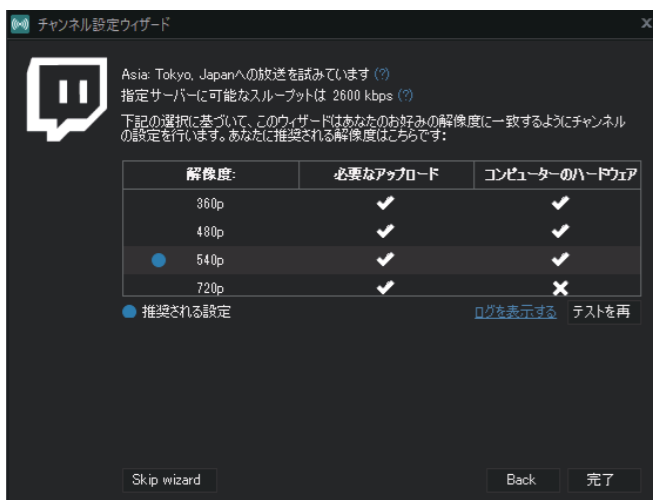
チャンネル設定ウィザード

x

Asia: Tokyo, Japanへの放送を試みています (?)
指定サーバーに可能なスループットは 2600 kbps (?)

下記の選択に基づいて、このウィザードはあなたのお好みの解像度に一致するようにチャンネルの設定を行います。あなたに推奨される解像度はこちらです:

| 解像度: | 必要なアップロード | コンピューターのハードウェア |
|---|---|---|
| 360p | ✔ | ✔ |
| 480p | ✔ | ✔ |
| 540p | ✔ | ✔ |
| 720p | ✔ | ✖ |

推奨される設定

ログを表示する

テストを再

Skip wizard

Back

完了